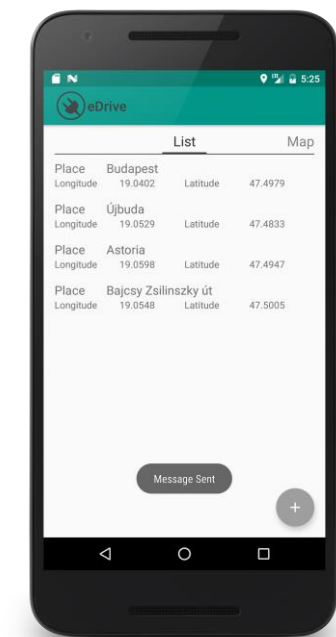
5:25

eDrive

List

Map

Place Budapest
Longitude 19.0402 Latitude 47.4979

Place Újbuda
Longitude 19.0529 Latitude 47.4833

Place Astoria
Longitude 19.0598 Latitude 47.4947

Place Bajcsy Zsilinszky út
Longitude 19.0548 Latitude 47.5005

Message Sent

+